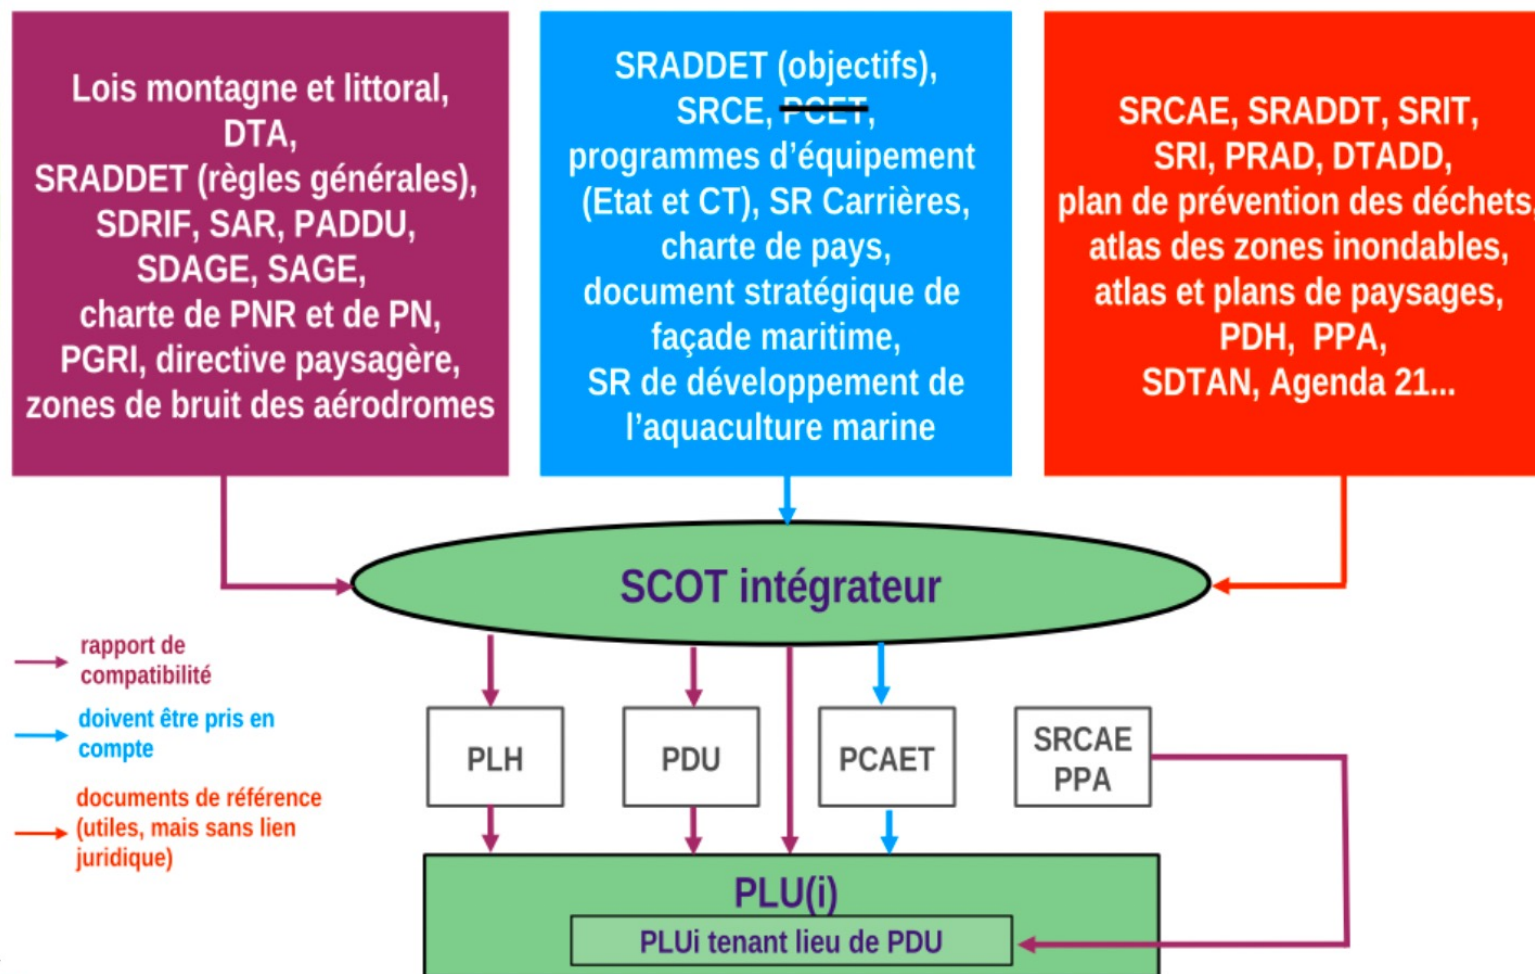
Lois montagne et littoral, DTA, SRADDET (règles générales), SDRIF, SAR, PADDU, SDAGE, SAGE, charte de PNR et de PN, PGRI, directive paysagère, zones de bruit des aérodromes

SRADDET (objectifs), SRCE, PCET, programmes d'équipement (Etat et CT), SR Carrières, charte de pays, document stratégique de façade maritime, SR de développement de l'aquaculture marine

SRCAE, SRADDT, SRIT, SRI, PRAD, DTADD, plan de prévention des déchets, atlas des zones inondables, atlas et plans de paysages, PDH, PPA, SDTAN, Agenda 21...

SCOT intégrateur

rapport de compatibilité

doivent être pris en compte

documents de référence (utiles, mais sans lien juridique)

PLH

PDU

PCAET

SRCAE PPA

PLU(i)

PLUi tenant lieu de PDU